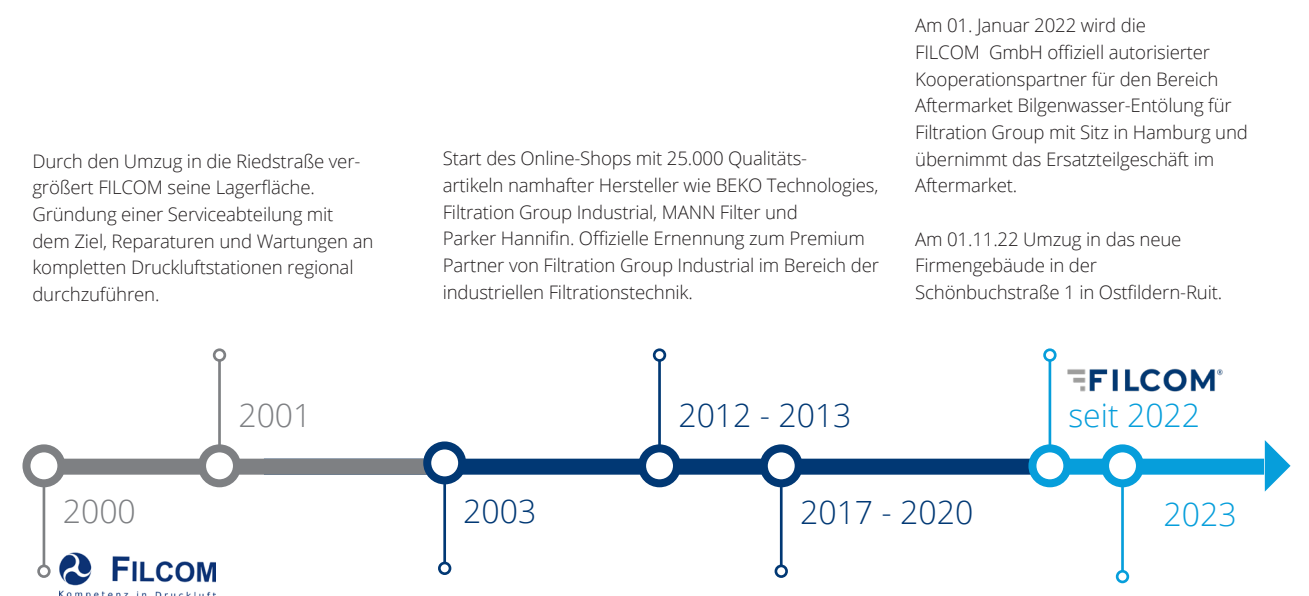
Am 01. Januar 2022 wird die FILCOM GmbH offiziell autorisierter Kooperationspartner für den Bereich Aftermarket Bilgenwasser-Entölung für Filtration Group mit Sitz in Hamburg und übernimmt das Ersatzteilgeschäft im Aftermarket.

Am 01.11.22 Umzug in das neue Firmengebäude in der Schönbuchstraße 1 in Ostfildern-Ruit.

Durch den Umzug in die Riedstraße vergrößert FILCOM seine Lagerfläche. Gründung einer Serviceabteilung mit dem Ziel, Reparaturen und Wartungen an kompletten Druckluftstationen regional durchzuführen.

Start des Online-Shops mit 25.000 Qualitätsartikeln namhafter Hersteller wie BEKO Technologies, Filtration Group Industrial, MANN Filter und Parker Hannifin. Offizielle Ernennung zum Premium Partner von Filtration Group Industrial im Bereich der industriellen Filtrationstechnik.

FILCOM
seit 2022

2001

2012 - 2013

2000

2003

2017 - 2020

2023

FILCOM
Kompetenz in Druckluft